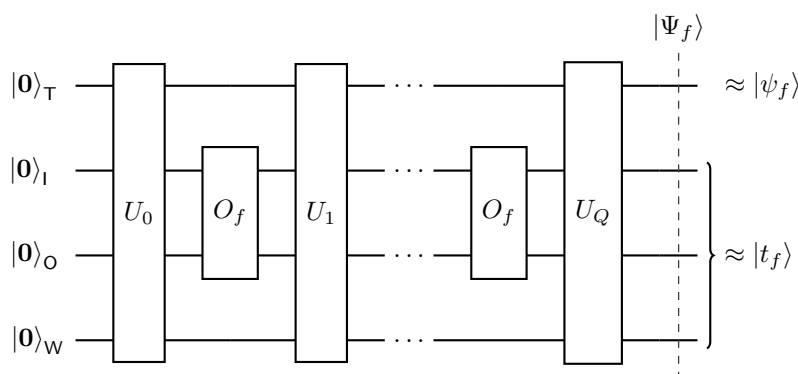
$|\Psi_f\rangle$

$|\mathbf{0}\rangle_\mathsf{T}$

$|\mathbf{0}\rangle_\mathsf{I}$

$|\mathbf{0}\rangle_\mathsf{O}$

$|\mathbf{0}\rangle_\mathsf{W}$

$U_0$

$O_f$

$U_1$

$\cdots$

$\cdots$

$\cdots$

$\cdots$

$O_f$

$U_Q$

$\approx |\psi_f\rangle$

$\approx |t_f\rangle$